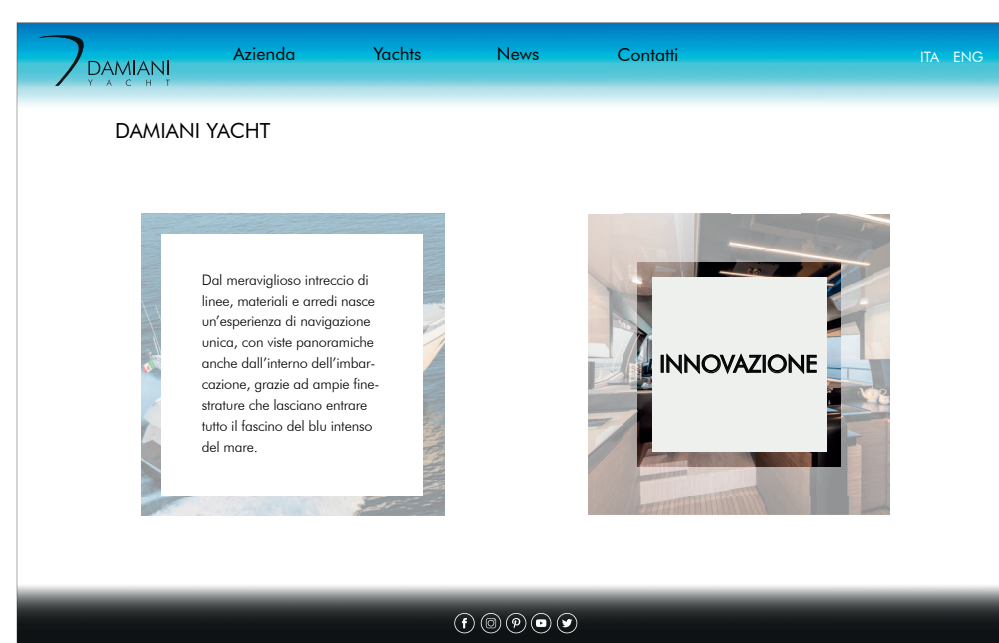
DAMIANI
YACHT

Azienda Yachts News Contatti

ITA ENG

DAMIANI YACHT

Dal meraviglioso intreccio di linee, materiali e arredi nasce un'esperienza di navigazione unica, con viste panoramiche anche dall'interno dell'imbarcazione, grazie ad ampie finestrature che lasciano entrare tutto il fascino del blu intenso del mare.

INNOVAZIONE